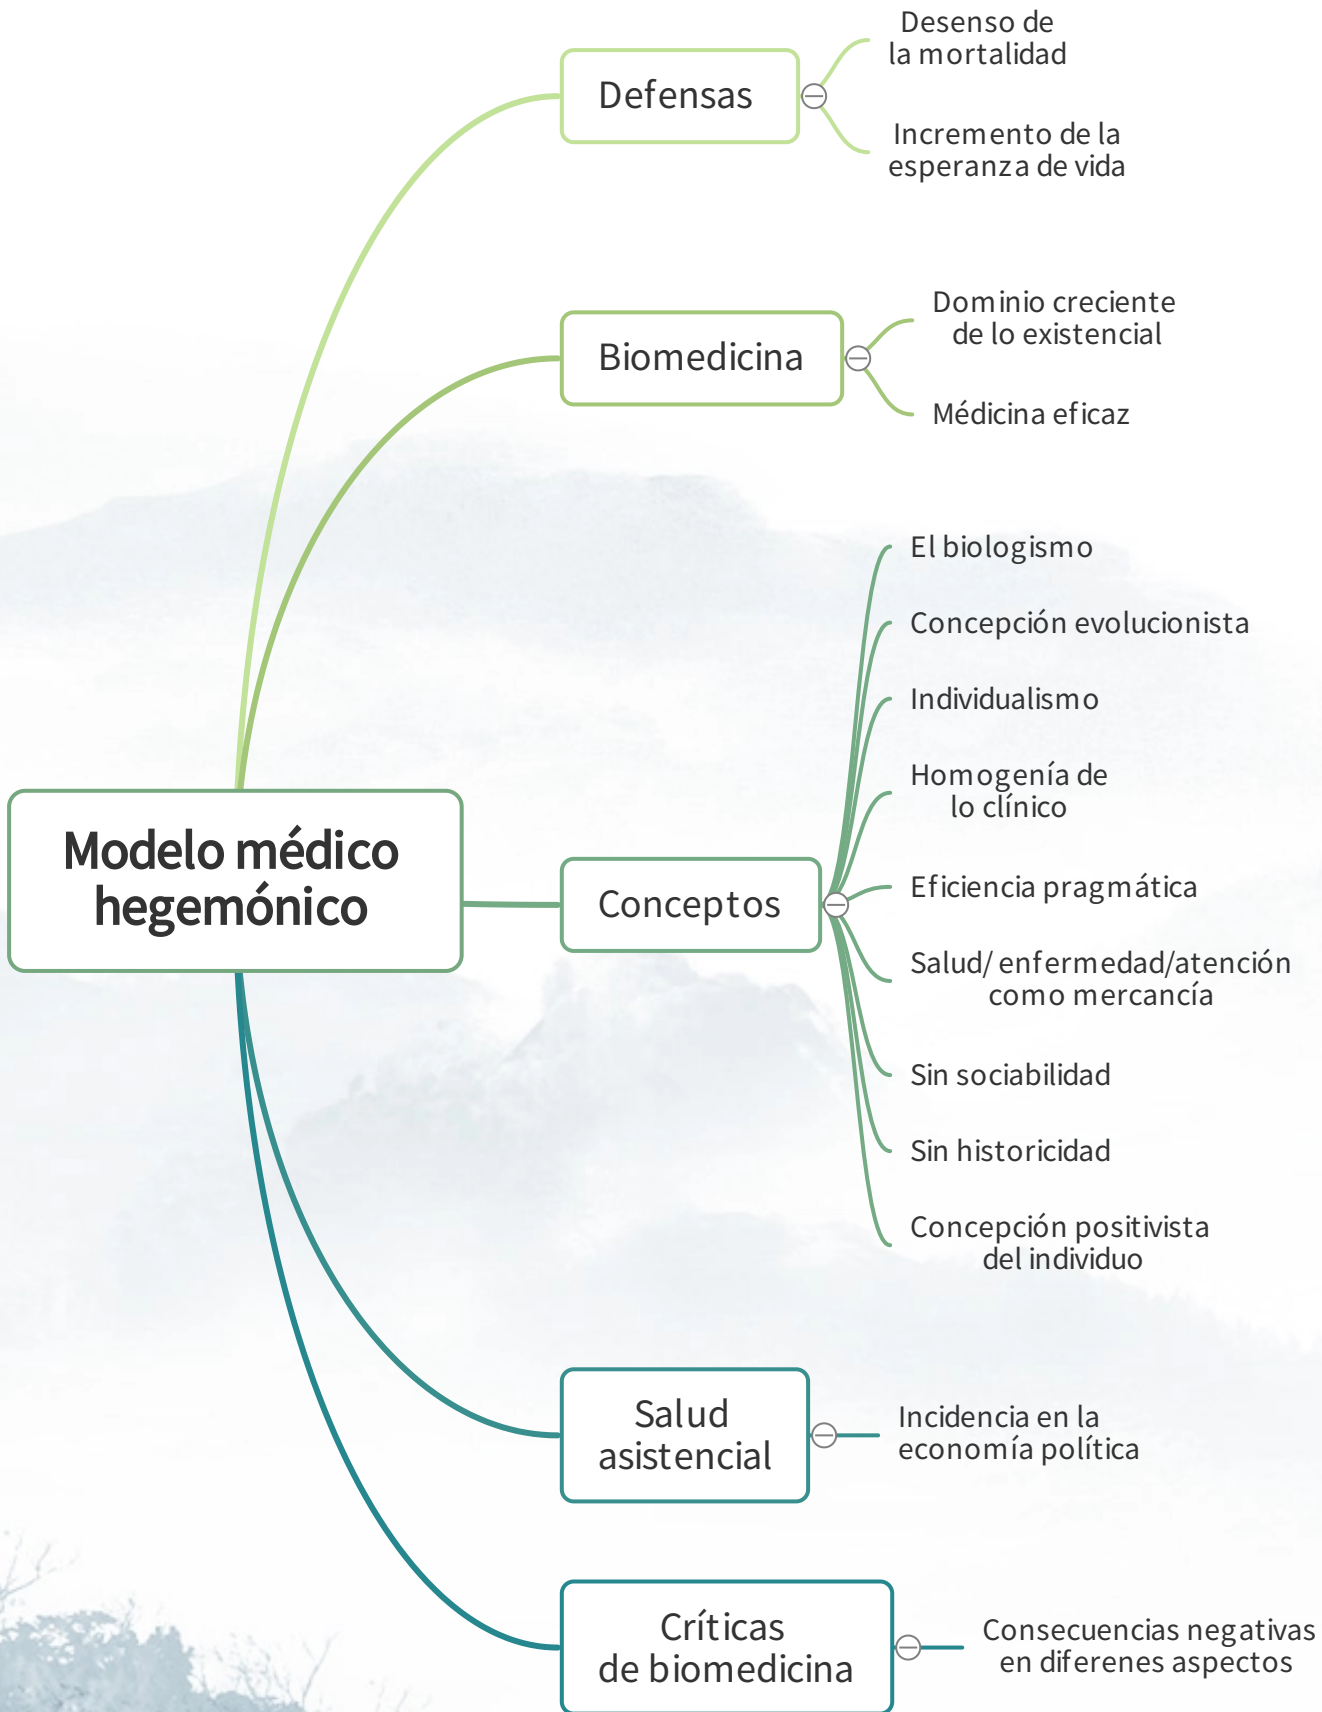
Modelo médico hegemónico

Defensas

Desenso de la mortalidad

Incremento de la esperanza de vida

Biomedicina

Dominio creciente de lo existencial

Médicina eficaz

Conceptos

El biologismo

Concepción evolucionista

Individualismo

Homogenía de lo clínico

Eficiencia pragmática

Salud/ enfermedad/atención como mercancía

Sin sociabilidad

Sin historicidad

Concepción positivista del individuo

Salud asistencial

Incidencia en la economía política

Críticas de biomedicina

Consecuencias negativas en diferenes aspectos